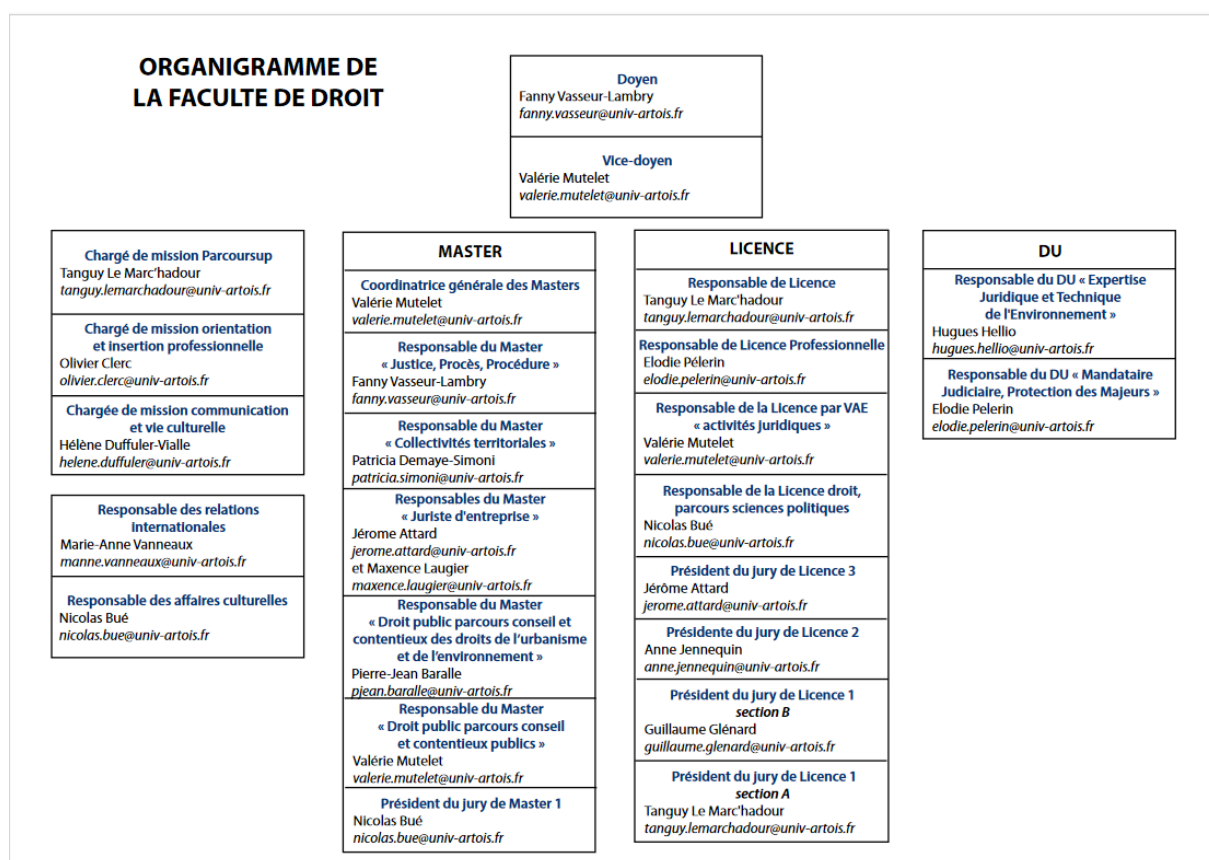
ORGANIGRAMME DE LA FACULTE DE DROIT

Doyen
Fanny Vasseur-Lambry
fanny.vasseur@univ-artois.fr

Vice-doyen
Valérie Mutelet
valerie.mutelet@univ-artois.fr

Chargé de mission Parcoursup
Tanguy Le Marc'hadour
tanguy.lemarchadour@univ-artois.fr

Chargé de mission orientation et insertion professionnelle
Olivier Clerc
olivier.clerc@univ-artois.fr

Chargée de mission communication et vie culturelle
Hélène Duffuler-Vialle
helene.duffuler@univ-artois.fr

Responsable des relations internationales
Marie-Anne Vanneaux
manne.vanneaux@univ-artois.fr

Responsable des affaires culturelles
Nicolas Bué
nicolas.bue@univ-artois.fr

MASTER

Coordinatrice générale des Masters
Valérie Mutelet
valerie.mutelet@univ-artois.fr

Responsable du Master « Justice, Procès, Procédure »
Fanny Vasseur-Lambry
fanny.vasseur@univ-artois.fr

Responsable du Master « Collectivités territoriales »
Patricia Demaye-Simoni
patricia.simoni@univ-artois.fr

Responsables du Master « Juriste d'entreprise »
Jérome Attard
jerome.attard@univ-artois.fr
et Maxence Laugier
maxence.laugier@univ-artois.fr

Responsable du Master « Droit public parcours conseil et contentieux des droits de l'urbanisme et de l'environnement »
Pierre-Jean Baralle
pjean.baralle@univ-artois.fr

Responsable du Master « Droit public parcours conseil et contentieux publics »
Valérie Mutelet
valerie.mutelet@univ-artois.fr

Président du jury de Master 1
Nicolas Bué
nicolas.bue@univ-artois.fr

LICENCE

Responsable de Licence
Tanguy Le Marc'hadour
tanguy.lemarchadour@univ-artois.fr

Responsable de Licence Professionnelle
Elodie Pélerin
elodie.pelerin@univ-artois.fr

Responsable de la Licence par VAE « activités juridiques »
Valérie Mutelet
valerie.mutelet@univ-artois.fr

Responsable de la Licence droit, parcours sciences politiques
Nicolas Bué
nicolas.bue@univ-artois.fr

Président du jury de Licence 3
Jérôme Attard
jerome.attard@univ-artois.fr

Présidente du jury de Licence 2
Anne Jennequin
anne.jennequin@univ-artois.fr

Président du jury de Licence 1 section B
Guillaume Glénard
guillaume.glenard@univ-artois.fr

Président du jury de Licence 1 section A
Tanguy Le Marc'hadour
tanguy.lemarchadour@univ-artois.fr

DU

Responsable du DU « Expertise Juridique et Technique de l'Environnement »
Hugues Hellio
hugues.hellio@univ-artois.fr

Responsable du DU « Mandataire Judiciaire, Protection des Majeurs »
Elodie Pelerin
elodie.pelerin@univ-artois.fr